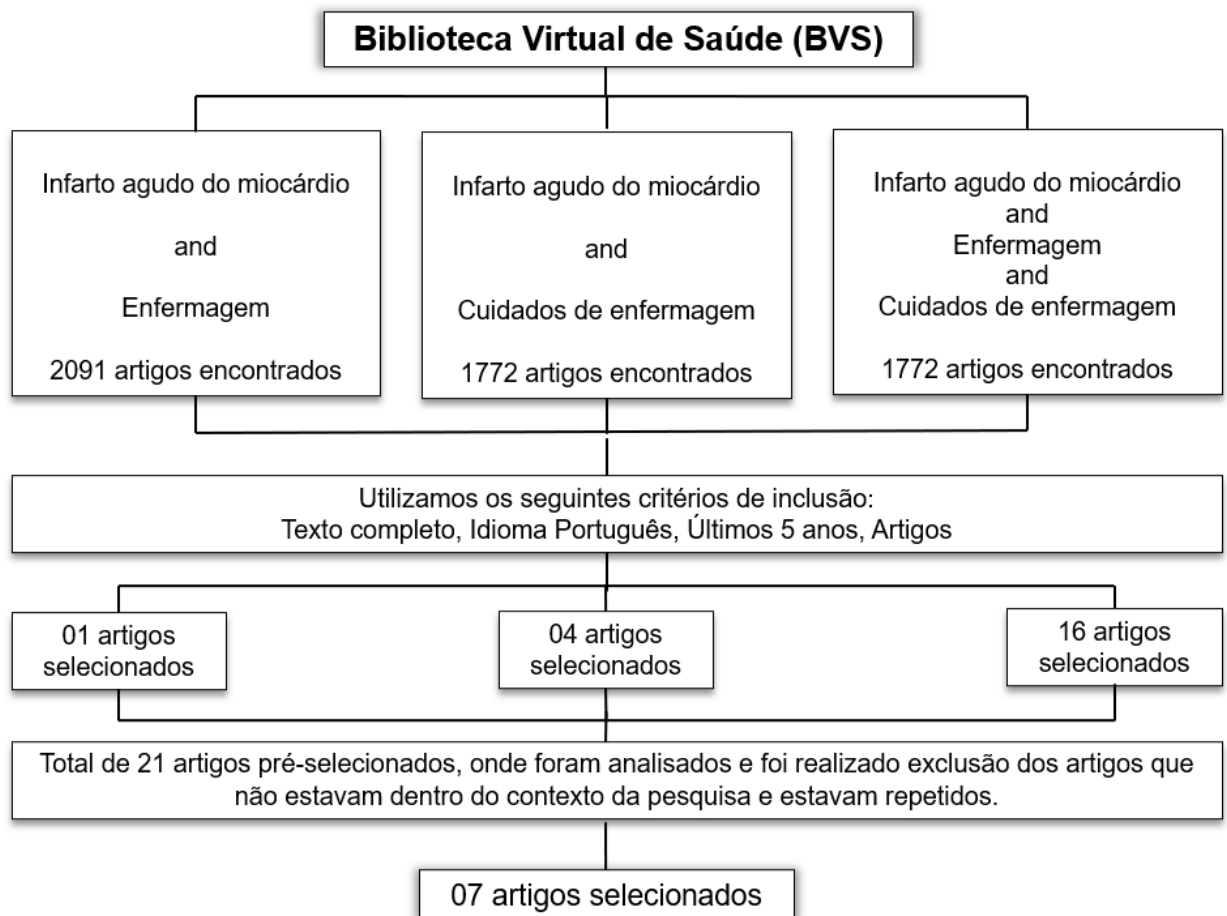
Biblioteca Virtual de Saúde (BVS)

Infarto agudo do miocárdio

and

Enfermagem

2091 artigos encontrados

Infarto agudo do miocárdio

and

Cuidados de enfermagem

1772 artigos encontrados

Infarto agudo do miocárdio
and
Enfermagem
and
Cuidados de enfermagem

1772 artigos encontrados

Utilizamos os seguintes critérios de inclusão:
Texto completo, Idioma Português, Últimos 5 anos, Artigos

01 artigos selecionados

04 artigos selecionados

16 artigos selecionados

Total de 21 artigos pré-selecionados, onde foram analisados e foi realizado exclusão dos artigos que não estavam dentro do contexto da pesquisa e estavam repetidos.

07 artigos selecionados